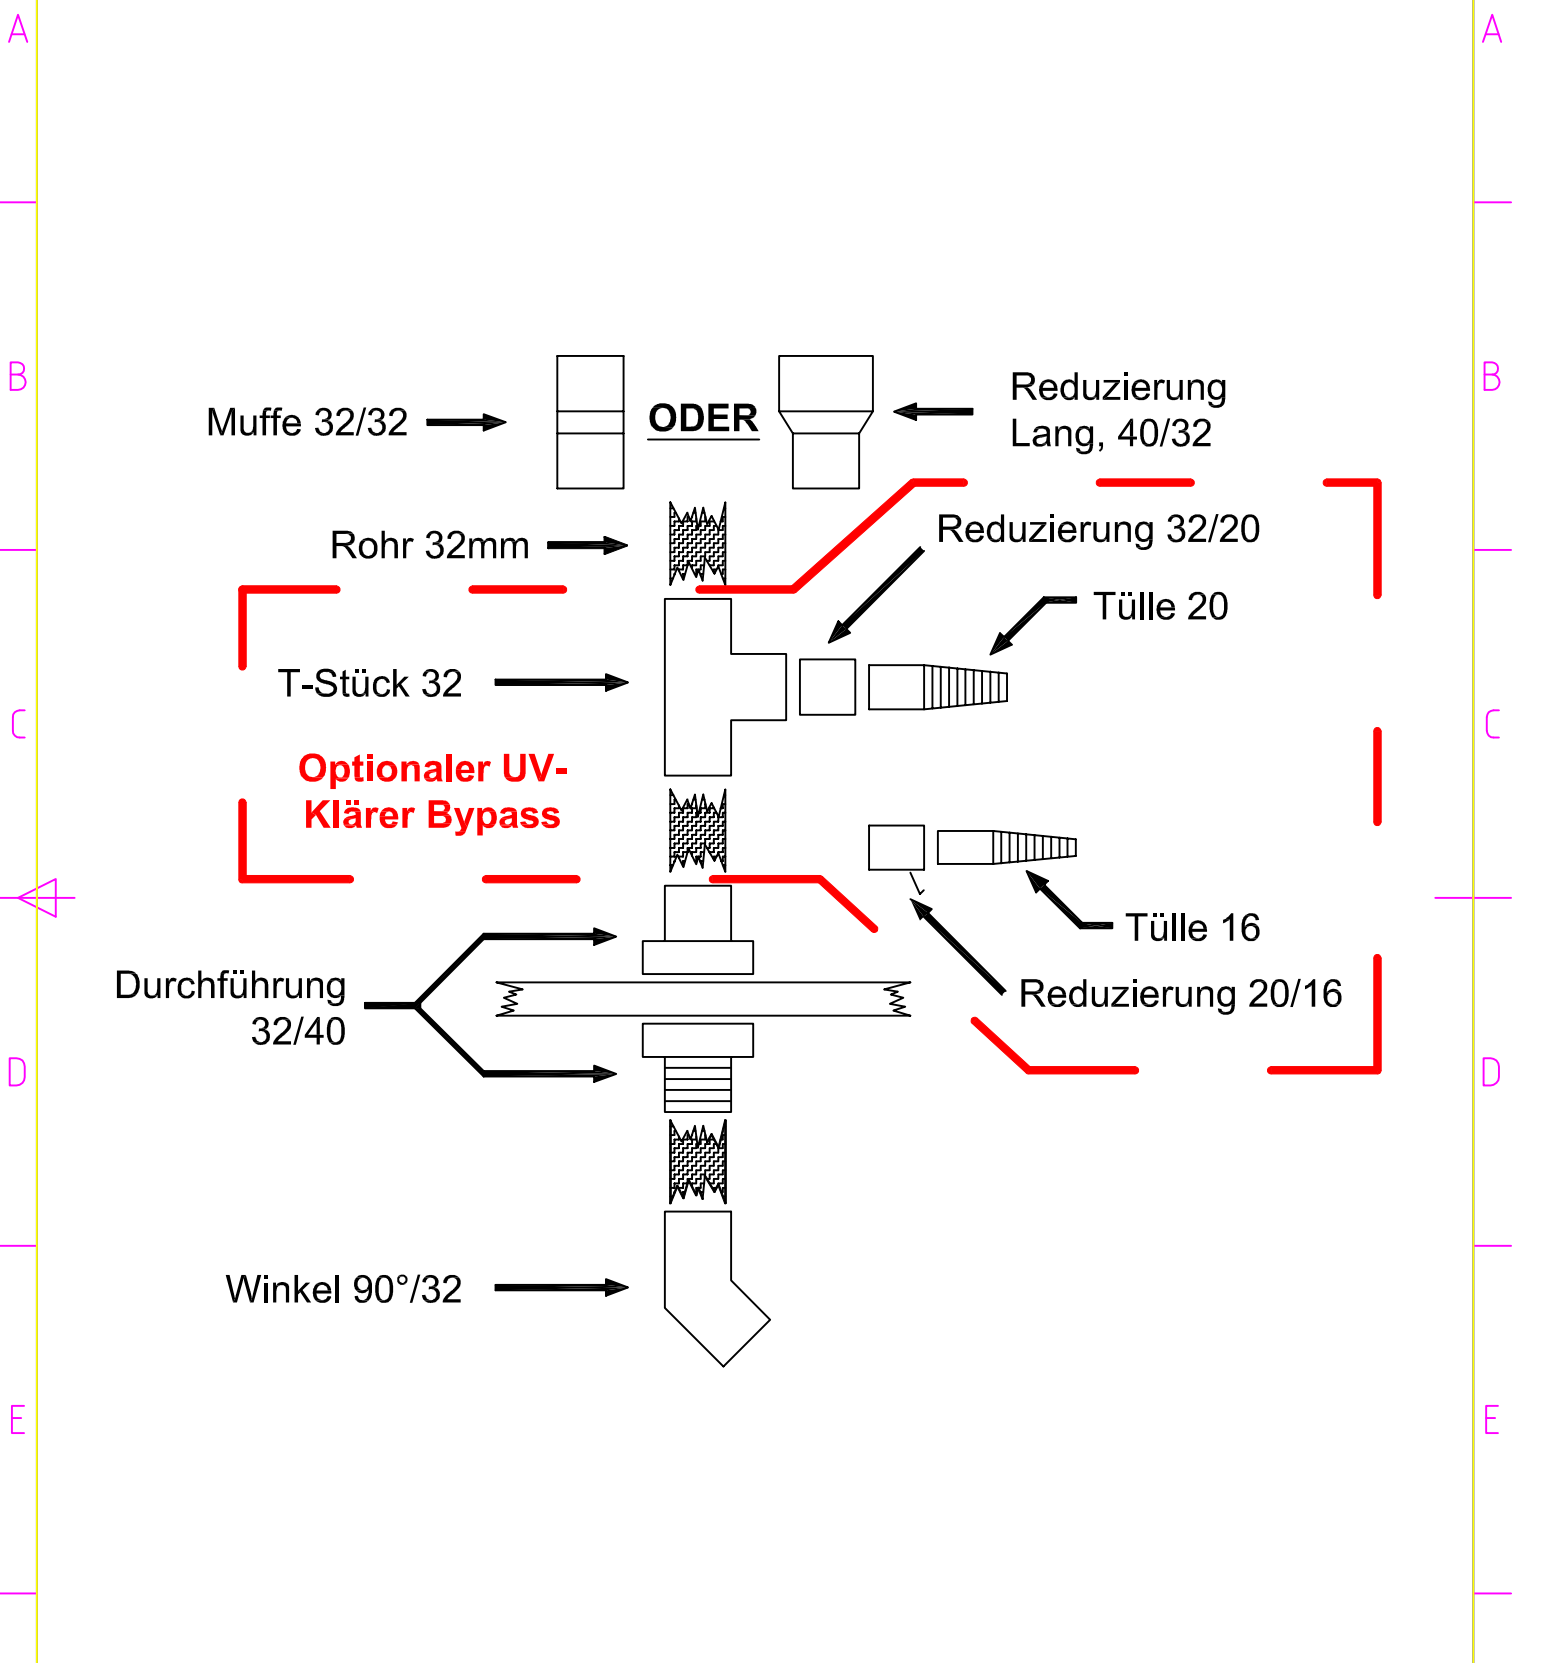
A A

B B

Muffe 32/32

ODER

Reduzierung Lang, 40/32

Rohr 32mm

Reduzierung 32/20

Tülle 20

T-Stück 32

C C

Optionaler UV-Klärer Bypass

Tülle 16

Durchführung 32/40

Reduzierung 20/16

D D

Winkel 90°/32

E E